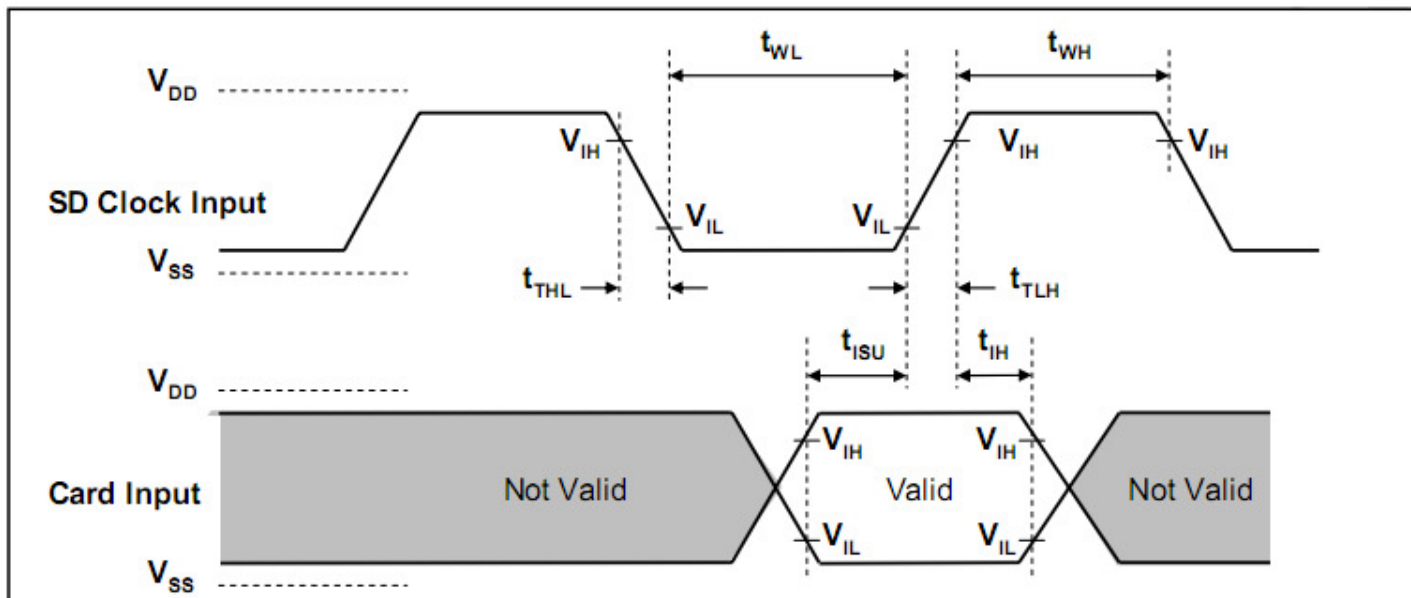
$t_{WL}$

$t_{WH}$

$V_{DD}$

$V_{IH}$

$V_{IH}$

$V_{IH}$

SD Clock Input

$V_{IL}$

$V_{IL}$

$V_{SS}$

$t_{THL}$

$t_{TLH}$

$t_{ISU}$

$t_{IH}$

$V_{DD}$

$V_{IH}$

$V_{IH}$

Card Input

Not Valid

Valid

Not Valid

$V_{IL}$

$V_{IL}$

$V_{SS}$